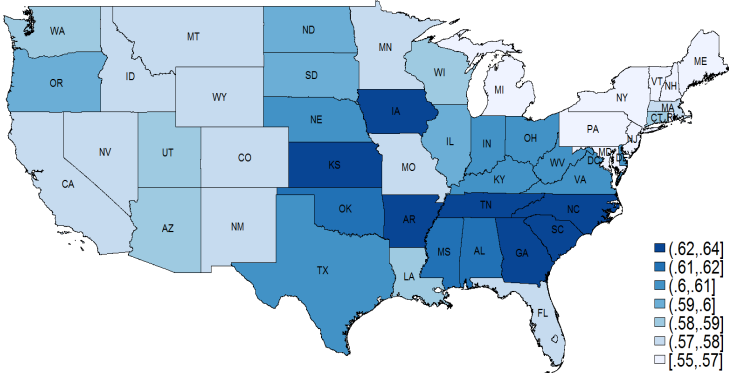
WA
MT
ND
MN
ME
OR
ID
SD
WI
VT
NH
WY
MI
NY
MA
IA
CT
RI
NE
PA
NV
UT
IL
IN
OH
CO
DE
MD
NJ
CA
KS
MO
WV
DC
VA
KY
OK
TN
NC
AZ
NM
AR
SC
MS
AL
GA
TX
LA
FL
(.62,.64]
(.61,.62]
(.6,.61]
(.59,.6]
(.58,.59]
(.57,.58]
[.55,.57]